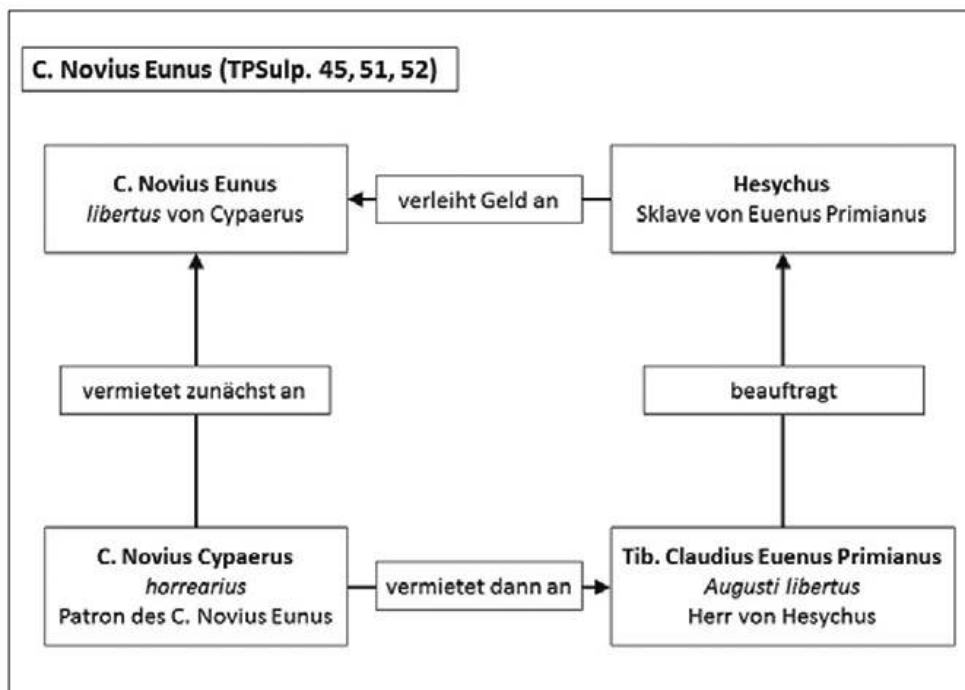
C. Novius Eunus (TPSulp. 45, 51, 52)

C. Novius Eunus
libertus von Cypaerus

verleiht Geld an

Hesychus
Sklave von Euenus Primianus

vermietet zunächst an

beauftragt

C. Novius Cypaerus
horrearius
Patron des C. Novius Eunus

vermietet dann an

Tib. Claudius Euenus Primianus
Augusti libertus
Herr von Hesychus